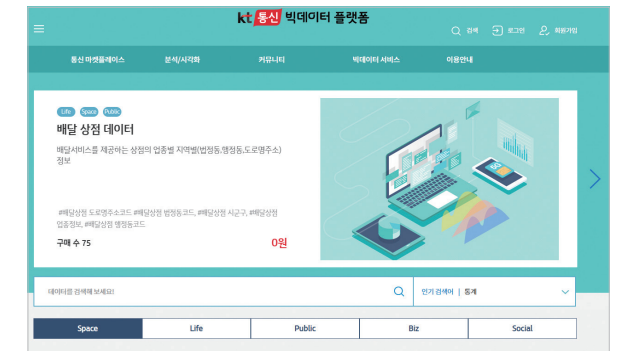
kt 통신 빅데이터 플랫폼

검색 로그인 회원가입

통신 마켓플레이스 분석/시각화 커뮤니티 빅데이터 서비스 이용안내

Life Space Public

배달 상점 데이터

배달서비스를 제공하는 상점의 업종별 지역별(법정동,행정동,도로명주소) 정보

#배달상점 도로명주소코드, #배달상점 법정동코드, #배달상점 시군구, #배달상점 업종정보, #배달상점 행정동코드

구매 수 75

0원

데이터를 검색해 보세요!

인기 검색어 | 통계

Space Life Public Biz Social